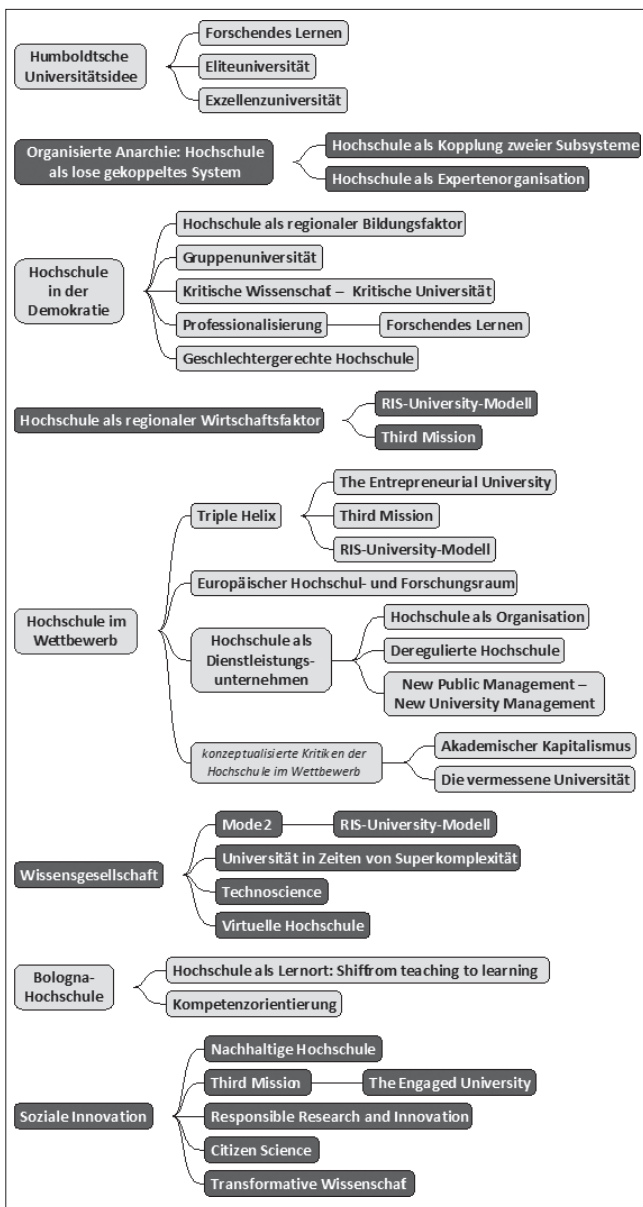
Humboldtsche Universitätsidee

Forschendes Lernen

Eliteuniversität

Exzellenzuniversität

Organisierte Anarchie: Hochschule als lose gekoppeltes System

Hochschule als Kopplung zweier Subsysteme

Hochschule als Expertenorganisation

Hochschule in der Demokratie

Hochschule als regionaler Bildungsfaktor

Gruppenuniversität

Kritische Wissenschaf – Kritische Universität

Professionalisierung

Forschendes Lernen

Geschlechtergerechte Hochschule

Hochschule als regionaler Wirtschaftsfaktor

RIS-University-Modell

Third Mission

Hochschule im Wettbewerb

Triple Helix

The Entrepreneurial University

Third Mission

RIS-University-Modell

Europäischer Hochschul- und Forschungsraum

Hochschule als Dienstleistungs-unternehmen

Hochschule als Organisation

Deregulierte Hochschule

New Public Management – New University Management

konzeptualisierte Kritiken der Hochschule im Wettbewerb

Akademischer Kapitalismus

Die vermessene Universität

Wissensgesellschaft

Mode 2

RIS-University-Modell

Universität in Zeiten von Superkomplexität

Technoscience

Virtuelle Hochschule

Bologna-Hochschule

Hochschule als Lernort: Shiffrom teaching to learning

Kompetenzorientierung

Soziale Innovation

Nachhaltige Hochschule

Third Mission

The Engaged University

Responsible Research and Innovation

Citizen Science

Transformative Wissenschaf